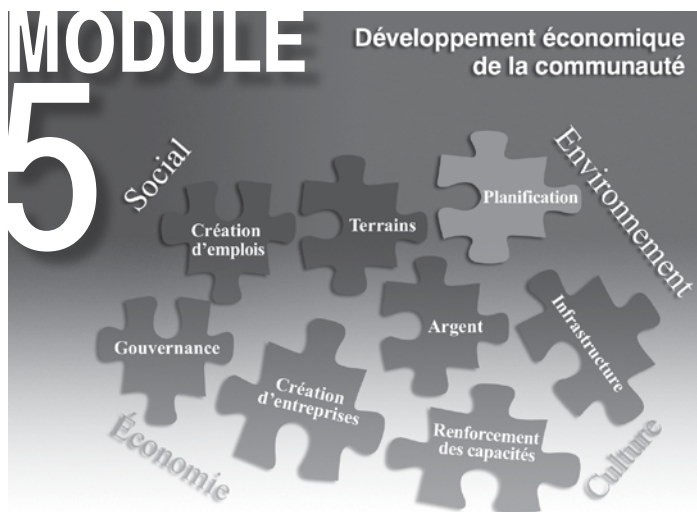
MODULE 5

Développement économique de la communauté

Social

Environnement

Création d'emplois

Terrains

Planification

Gouvernance

Argent

Infrastructure

Création d'entreprises

Renforcement des capacités

Économie

Culture